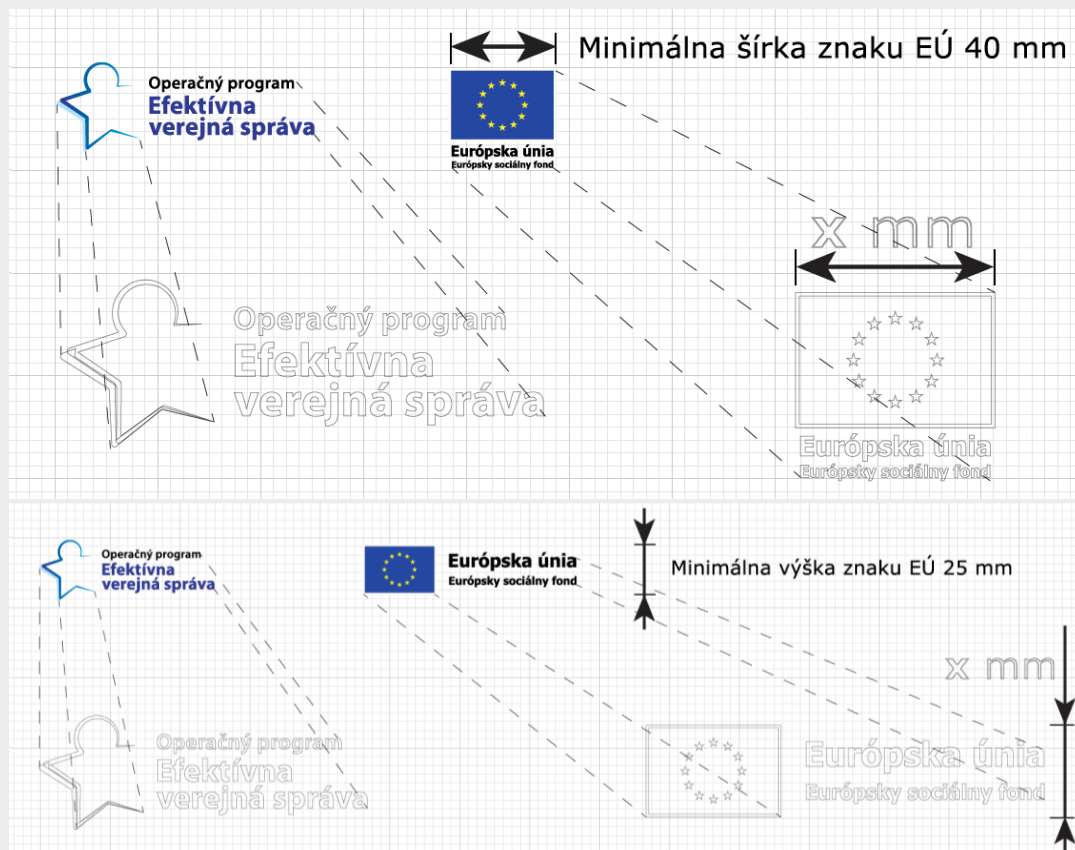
Operačný program
Efektívna
verejná správa

Minimálna šírka znaku EÚ 40 mm

Európska únia
Európsky sociálny fond

x mm

Operačný program
Efektívna
verejná správa

Európska únia
Európsky sociálny fond

Operačný program
Efektívna
verejná správa

Európska únia
Európsky sociálny fond

Minimálna výška znaku EÚ 25 mm

x mm

Operačný program
Efektívna
verejná správa

Európska únia
Európsky sociálny fond